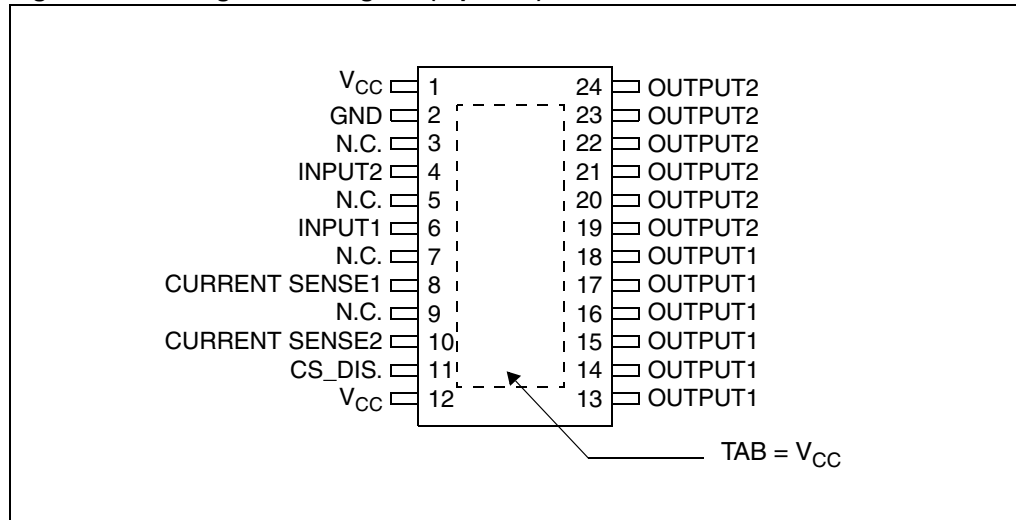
$V_{CC}$ 1
GND 2
N.C. 3
INPUT2 4
N.C. 5
INPUT1 6
N.C. 7
CURRENT SENSE1 8
N.C. 9
CURRENT SENSE2 10
CS_DIS. 11
$V_{CC}$ 12

24 OUTPUT2
23 OUTPUT2
22 OUTPUT2
21 OUTPUT2
20 OUTPUT2
19 OUTPUT2
18 OUTPUT1
17 OUTPUT1
16 OUTPUT1
15 OUTPUT1
14 OUTPUT1
13 OUTPUT1

TAB = $V_{CC}$